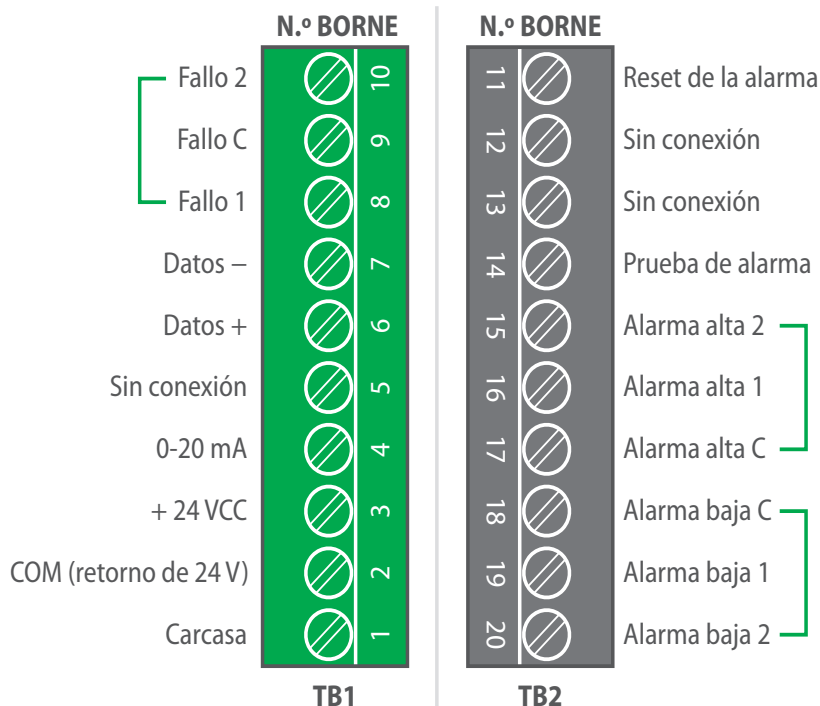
N.º BORNE

Fallo 2 10
Fallo C 9
Fallo 1 8
Datos – 7
Datos + 6
Sin conexión 5
0-20 mA 4
+ 24 VCC 3
COM (retorno de 24 V) 2
Carcasa 1

TB1

N.º BORNE

11 Reset de la alarma
12 Sin conexión
13 Sin conexión
14 Prueba de alarma
15 Alarma alta 2
16 Alarma alta 1
17 Alarma alta C
18 Alarma baja C
19 Alarma baja 1
20 Alarma baja 2

TB2